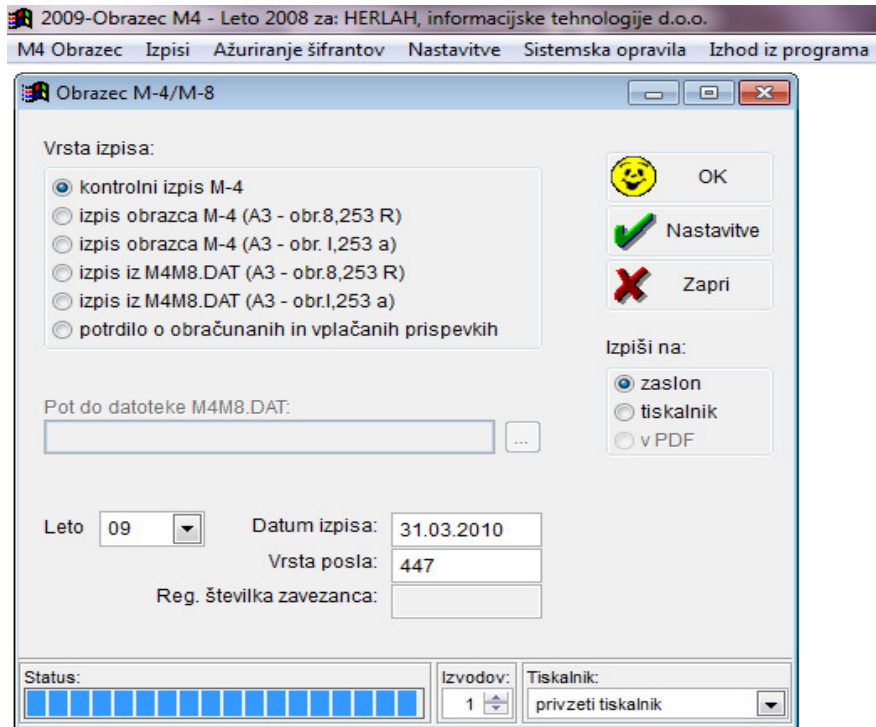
2009-Obrazec M4 - Leto 2008 za: HERLAH, informacijske tehnologije d.o.o.

M4 Obrazec Izpisi Ažuriranje šifrantov Nastavitve Sistemska opravila Izhod iz programa

Obrazec M-4/M-8

Vrsta izpisa:

kontrolni izpis M-4
izpis obrazca M-4 (A3 - obr.8,253 R)
izpis obrazca M-4 (A3 - obr. I,253 a)
izpis iz M4M8.DAT (A3 - obr.8,253 R)
izpis iz M4M8.DAT (A3 - obr.I,253 a)
potrdilo o obračunanih in vplačanih prispevkih

OK
Nastavitve
Zapri

Izpiši na:
zaslon
tiskalnik
v PDF

Pot do datoteke M4M8.DAT:

...

Leto 09
Datum izpisa: 31.03.2010
Vrsta posla: 447
Reg. številka zavezanca:

Status:
Izvodov: 1
Tiskalnik: privzeti tiskalnik